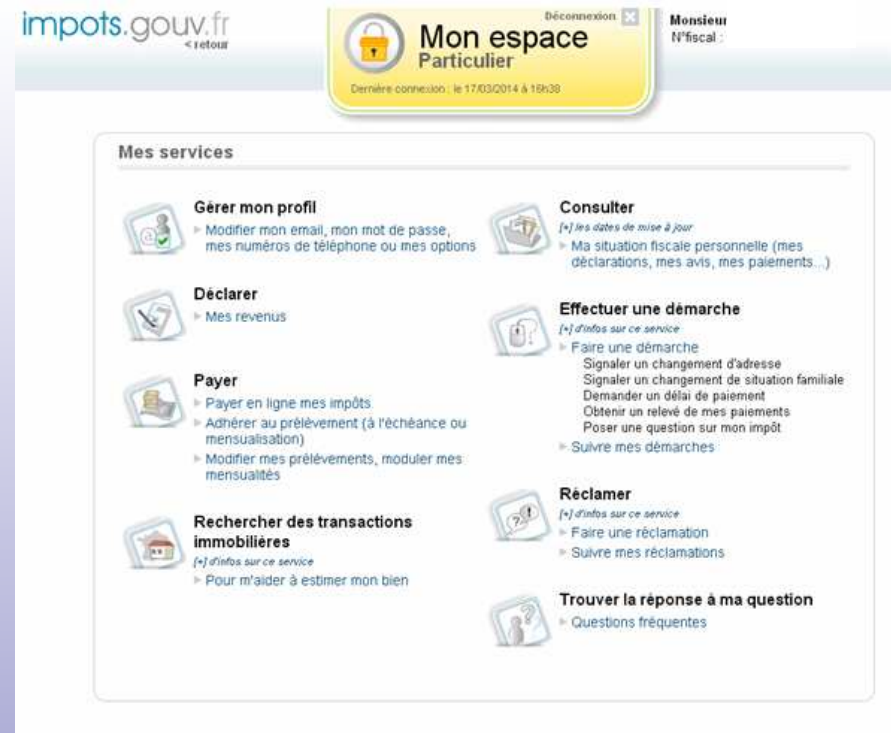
impots.gouv.fr
< retour

Déconnexion
Mon espace
Particulier
Dernière connexion : le 17/03/2014 à 16h38

Monsieur
N°fiscal :

Mes services

Gérer mon profil
Modifier mon email, mon mot de passe, mes numéros de téléphone ou mes options

Déclarer
Mes revenus

Payer
Payer en ligne mes impôts
Adhérer au prélèvement (à l'échéance ou mensualisation)
Modifier mes prélèvements, moduler mes mensualités

Rechercher des transactions immobilières
[+] d'infos sur ce service
Pour m'aider à estimer mon bien

Consulter
[+] les dates de mise à jour
Ma situation fiscale personnelle (mes déclarations, mes avis, mes paiements...)

Effectuer une démarche
[+] d'infos sur ce service
Faire une démarche
Signaler un changement d'adresse
Signaler un changement de situation familiale
Demander un délai de paiement
Obtenir un relevé de mes paiements
Poser une question sur mon impôt
Suivre mes démarches

Réclamer
[+] d'infos sur ce service
Faire une réclamation
Suivre mes réclamations

Trouver la réponse à ma question
Questions fréquentes